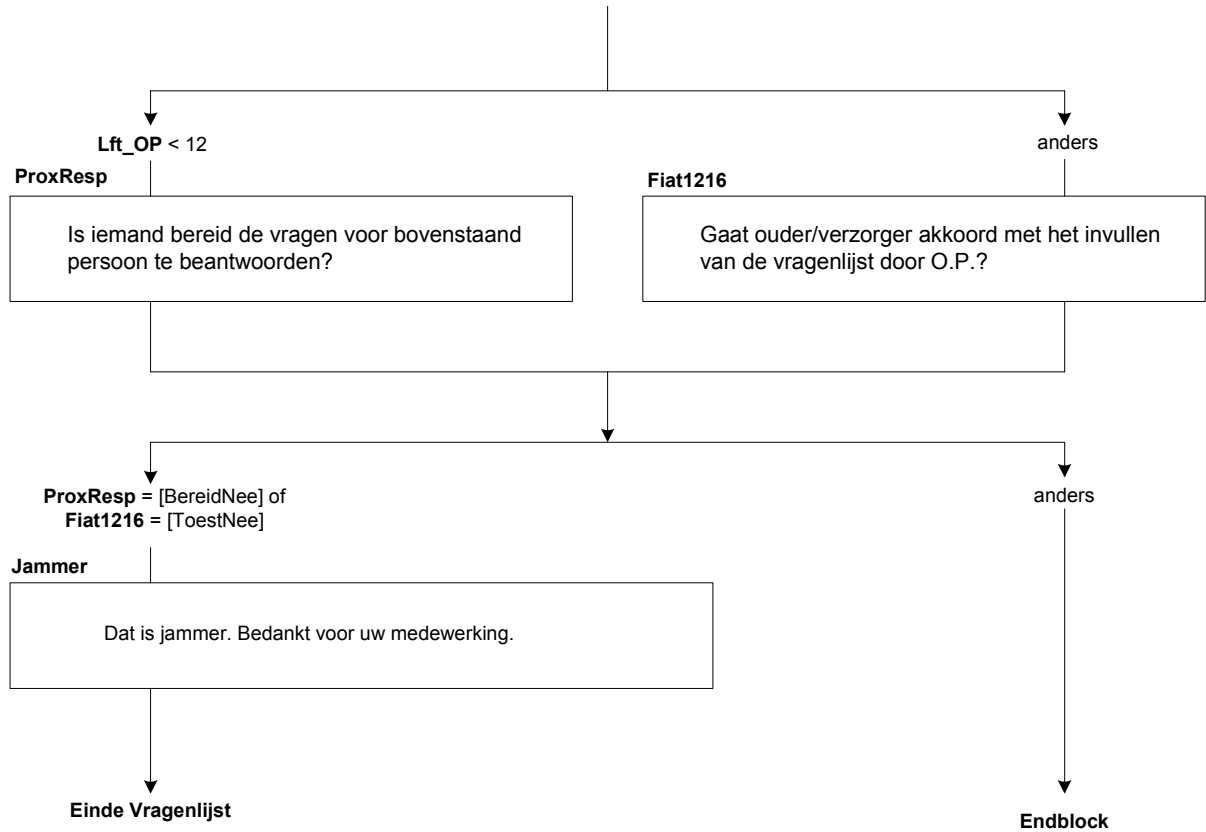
Lft_OP < 12

anders

ProxResp

Is iemand bereid de vragen voor bovenstaand persoon te beantwoorden?

Fiat1216

Gaat ouder/verzorger akkoord met het invullen van de vragenlijst door O.P.?

ProxResp = [BereidNee] of Fiat1216 = [ToestNee]

anders

Jammer

Dat is jammer. Bedankt voor uw medewerking.

Einde Vragenlijst

Endblock